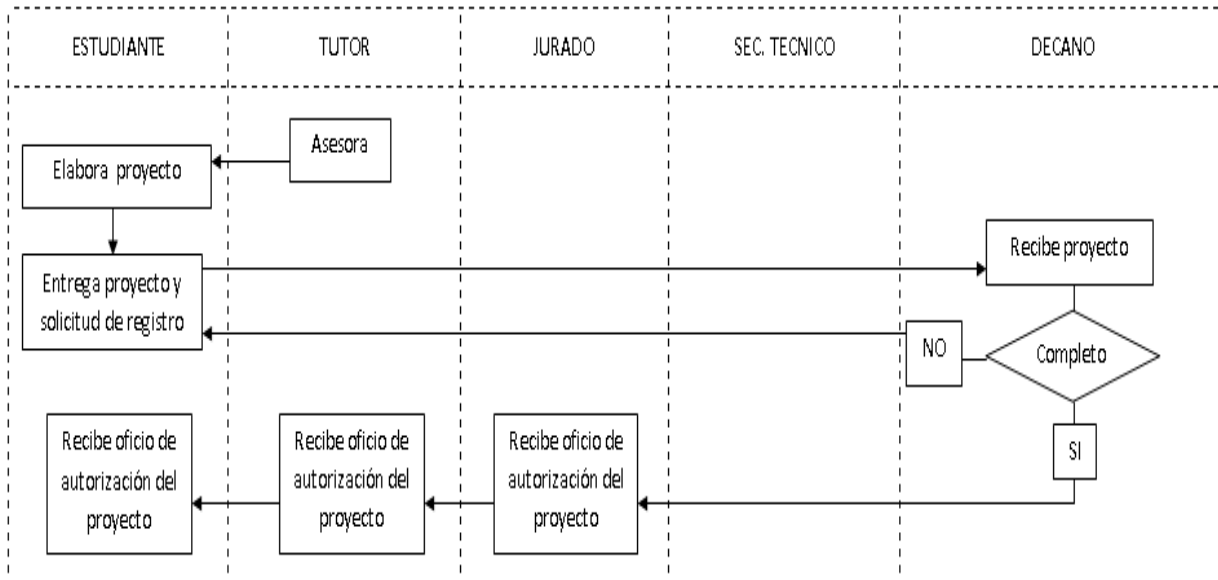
| ESTUDIANTE | TUTOR | JURADO | SEC. TECNICO | DECANO |
|---|---|---|---|---|

Asesora

Elabora proyecto

Entrega proyecto y solicitud de registro

Recibe proyecto

NO

Completo

SI

Recibe oficio de autorización del proyecto

Recibe oficio de autorización del proyecto

Recibe oficio de autorización del proyecto